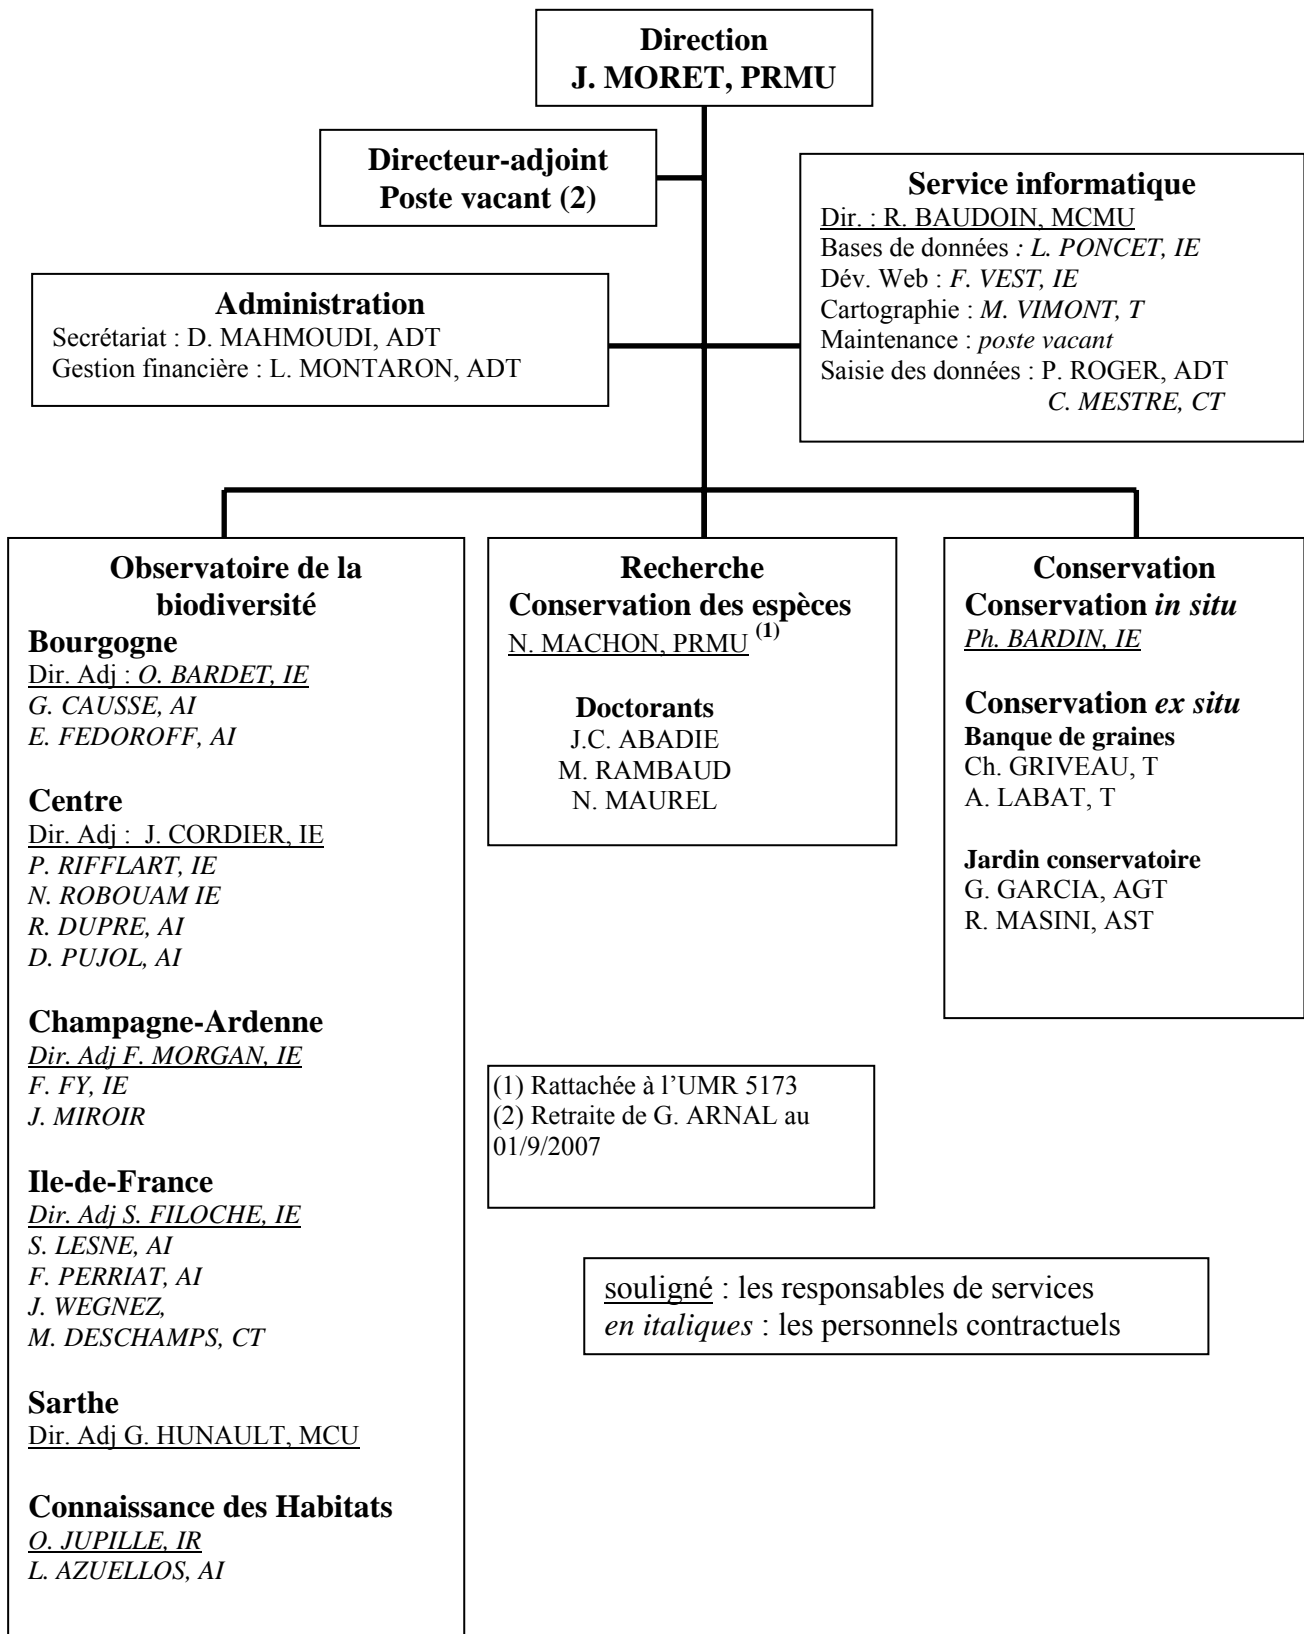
Direction
J. MORET, PRMU

Directeur-adjoint
Poste vacant (2)

Service informatique
Dir. : R. BAUDOIN, MCMU
Bases de données : L. PONCET, IE
Dév. Web : F. VEST, IE
Cartographie : M. VIMONT, T
Maintenance : poste vacant
Saisie des données : P. ROGER, ADT
C. MESTRE, CT

Administration
Secrétariat : D. MAHMOUDI, ADT
Gestion financière : L. MONTARON, ADT

Observatoire de la biodiversité
Bourgogne
Dir. Adj : O. BARDET, IE
G. CAUSSE, AI
E. FEDOROFF, AI

Centre
Dir. Adj : J. CORDIER, IE
P. RIFFLART, IE
N. ROBOUAM IE
R. DUPRE, AI
D. PUJOL, AI

Champagne-Ardenne
Dir. Adj F. MORGAN, IE
F. FY, IE
J. MIROIR

Ile-de-France
Dir. Adj S. FILOCHE, IE
S. LESNE, AI
F. PERRIAT, AI
J. WEGNEZ,
M. DESCHAMPS, CT

Sarthe
Dir. Adj G. HUNAULT, MCU

Connaissance des Habitats
O. JUPILLE, IR
L. AZUELLOS, AI

Recherche
Conservation des espèces
N. MACHON, PRMU $^{(1)}$

Doctorants
J.C. ABADIE
M. RAMBAUD
N. MAUREL

(1) Rattachée à l'UMR 5173
(2) Retraite de G. ARNAL au 01/9/2007

Conservation
Conservation in situ
Ph. BARDIN, IE

Conservation ex situ
Banque de graines
Ch. GRIVEAU, T
A. LABAT, T

Jardin conservatoire
G. GARCIA, AGT
R. MASINI, AST

souligné : les responsables de services
en italiques : les personnels contractuels